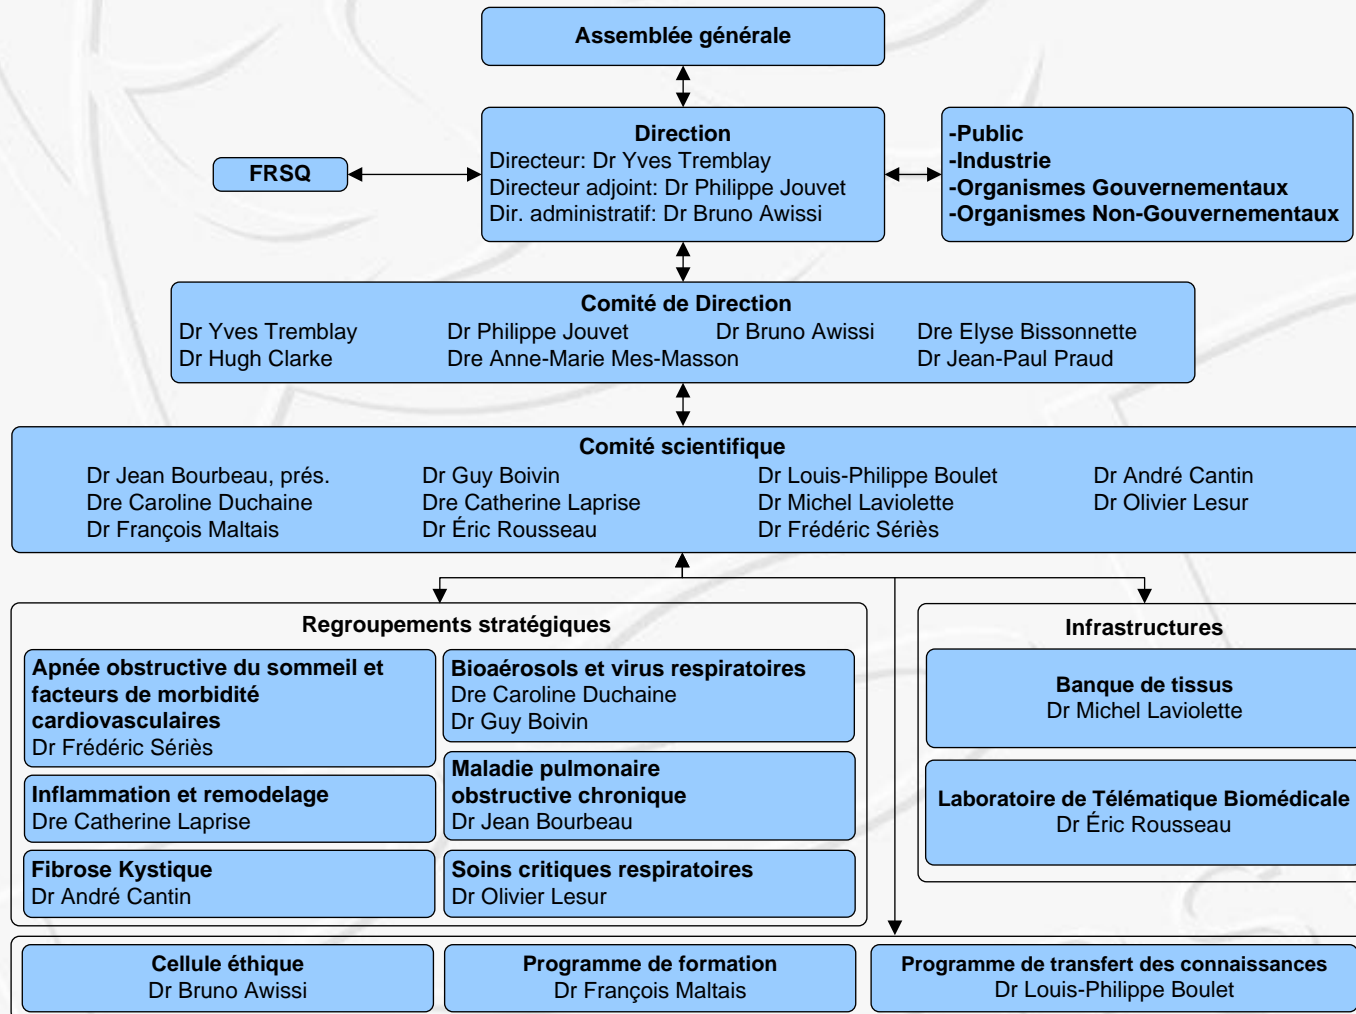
Assemblée générale

Direction
Directeur: Dr Yves Tremblay
Directeur adjoint: Dr Philippe Jouvet
Dir. administratif: Dr Bruno Awissi

FRSQ

-Public
-Industrie
-Organismes Gouvernementaux
-Organismes Non-Gouvernementaux

Comité de Direction
Dr Yves Tremblay
Dr Hugh Clarke
Dr Philippe Jouvet
Dre Anne-Marie Mes-Masson
Dr Bruno Awissi
Dre Elyse Bissonnette
Dr Jean-Paul Praud

Comité scientifique
Dr Jean Bourbeau, prés.
Dre Caroline Duchaine
Dr François Maltais
Dr Guy Boivin
Dre Catherine Laprise
Dr Éric Rousseau
Dr Louis-Philippe Boulet
Dr Michel Laviolette
Dr Frédéric Sériès
Dr André Cantin
Dr Olivier Lesur

Regroupements stratégiques

Apnée obstructive du sommeil et facteurs de morbidité cardiovasculaires
Dr Frédéric Sériès

Bioaérosols et virus respiratoires
Dre Caroline Duchaine
Dr Guy Boivin

Inflammation et remodelage
Dre Catherine Laprise

Maladie pulmonaire obstructive chronique
Dr Jean Bourbeau

Fibrose Kystique
Dr André Cantin

Soins critiques respiratoires
Dr Olivier Lesur

Infrastructures

Banque de tissus
Dr Michel Laviolette

Laboratoire de Télématique Biomédicale
Dr Éric Rousseau

Cellule éthique
Dr Bruno Awissi

Programme de formation
Dr François Maltais

Programme de transfert des connaissances
Dr Louis-Philippe Boulet